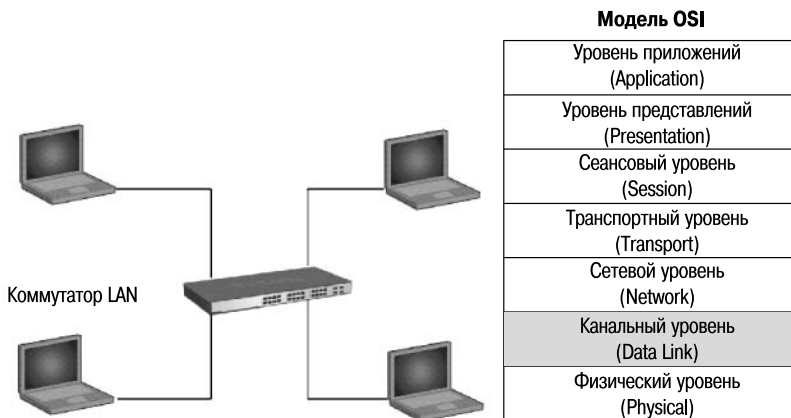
Коммутатор LAN

Модель OSI

| Модель OSI |
|---|
| Уровень приложений (Application) |
| Уровень представлений (Presentation) |
| Сеансовый уровень (Session) |
| Транспортный уровень (Transport) |
| Сетевой уровень (Network) |
| Канальный уровень (Data Link) |
| Физический уровень (Physical) |